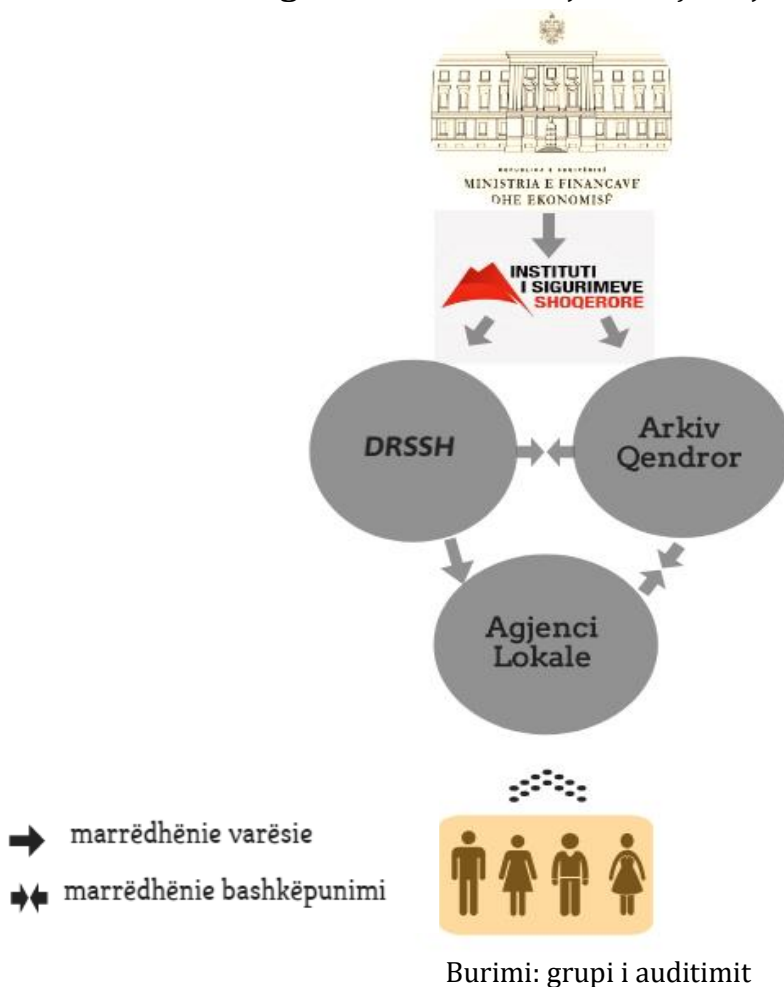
REPUBLIKA E SHQIPËRISË
MINISTRIA E FINANCAVE DHE EKONOMISË

INSTITUTI I SIGURIMEVE SHOQERORE

DRSSH

Arkiv Qendror

Agjenci Lokale

marrëdhënie varësie

marrëdhënie bashkëpunimi

Burimi: grupi i auditimit